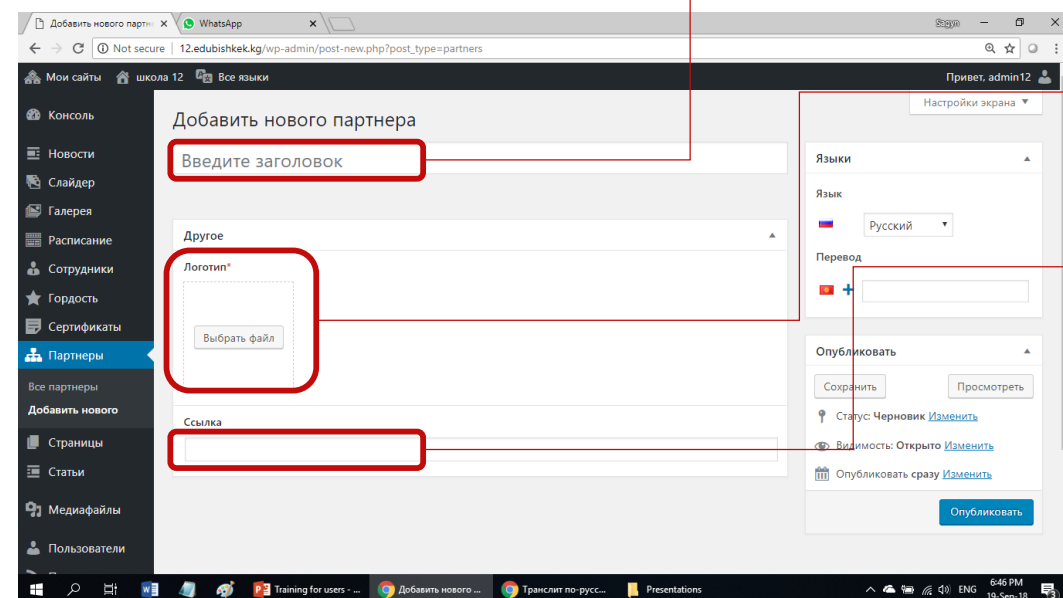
Добавить нового партн
WhatsApp
Not secure | 12.edubishkek.kg/wp-admin/post-new.php?post_type=partners
Мои сайты школа 12 Все языки
Привет, admin12
Консоль
Новости
Слайдер
Галерея
Расписание
Сотрудники
Гордость
Сертификаты
Партнеры
Все партнеры
Добавить нового
Страницы
Статьи
Медиафайлы
Пользователи

Добавить нового партнера
Настройки экрана
Введите заголовок
Другое
Логотип*
Выбрать файл
Ссылка

Языки
Язык
Русский
Перевод

Опубликовать
Сохранить
Просмотреть
Статус: Черновик Изменить
Видимость: Открыто Изменить
Опубликовать сразу Изменить
Опубликовать

Training for users - ...
Добавить нового ...
Транслит по-русс...
Presentations
ENG
6:46 PM
19-Sep-18